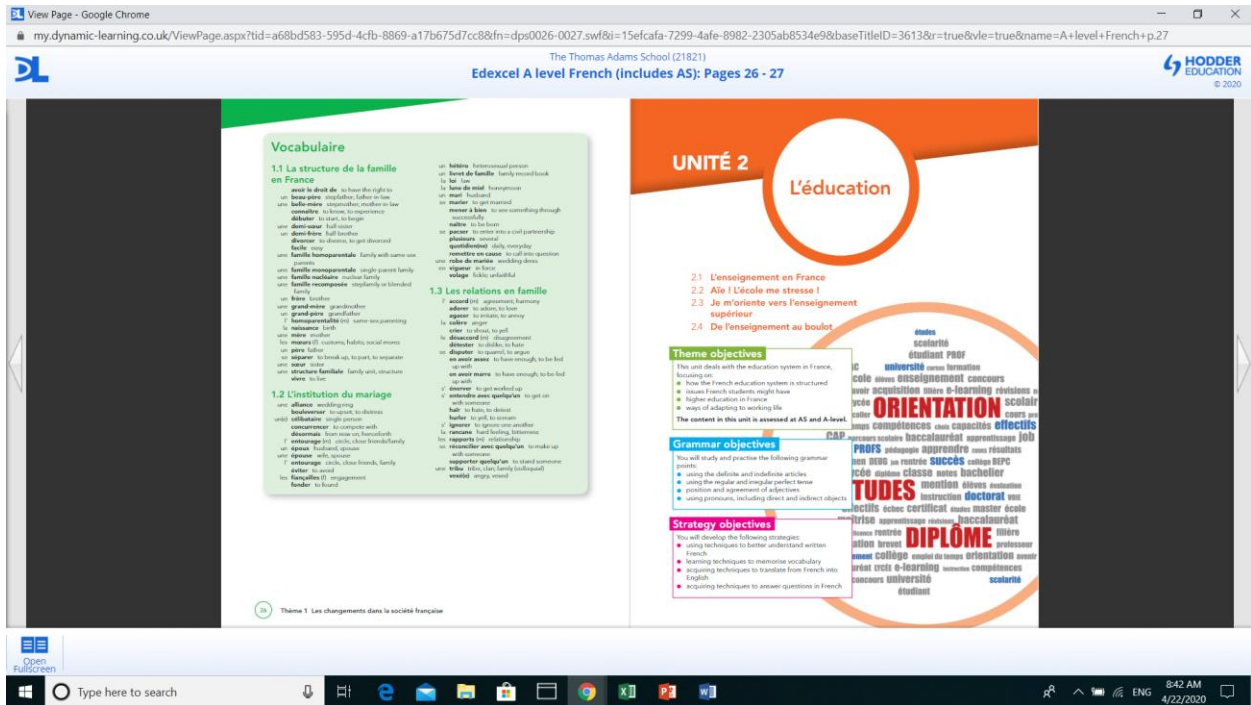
View Page - Google Chrome

my.dynamic-learning.co.uk/ViewPage.aspx?tid=a68bd583-595d-4cfb-8869-a17b675d7cc8&fn=dps0026-0027.swf&i=15efcafa-7299-4afe-8982-2305ab8534e9&baseTitleID=3613&r=true&vle=true&name=A+level+French+p.27

DL

The Thomas Adams School (21821)

Edexcel A level French (includes AS): Pages 26 - 27

HODDER EDUCATION © 2020

Vocabulaire

1.1 La structure de la famille en France

avoir le droit de to have the right to
un beau-père stepfather, father in law
une belle-mère stepmother, mother in law
connaître to know, to experience
débuter to start, to begin
une demi-sœur half sister
un demi-frère half brother
divorcer to divorce, to get divorced
facile easy
une famille homoparentale family with same sex parents
une famille monoparentale single-parent family
une famille nucléaire nuclear family
une famille recomposée stepfamily or blended family
un frère brother
une grand-mère grandmother
un grand-père grandfather
l' homoparentalité (m) same-sex parenting
la naissance birth
une mère mother
les mœurs (f) customs, habits, social mores
un père father
se séparer to break up, to part, to separate
une sœur sister
une structure familiale family unit, structure
vivre to live

1.2 L'institution du mariage

une alliance wedding ring
bouleverser to upset, to distress
un(e) célibataire single person
concurrencer to compete with
désormais from now on, henceforth
l' entourage (m) circle, close friends/family
un époux husband, spouse
une épouse wife, spouse
l' entourage circle, close friends, family
éviter to avoid
les fiançailles (f) engagement
fonder to found

un hétéro heterosexual person
un livret de famille family record book
la loi law
la lune de miel honeymoon
un mari husband
se marier to get married
mener à bien to see something through successfully
naître to be born
se pacser to enter into a civil partnership
plusieurs several
quotidien(ne) daily, everyday
remettre en cause to call into question
une robe de mariée wedding dress
en vigueur in force
volage fickle, unfaithful

1.3 Les relations en famille

l' accord (m) agreement, harmony
adorer to adore, to love
agacer to irritate, to annoy
la colère anger
crier to shout, to yell
le désaccord (m) disagreement
détester to dislike, to hate
se disputer to quarrel, to argue
en avoir assez to have enough, to be fed up with
en avoir marre to have enough, to be fed up with
s' énerver to get worked up
s' entendre avec quelqu'un to get on with someone
haïr to hate, to detest
hurler to yell, to scream
s' ignorer to ignore one another
la rancune hard feeling, bitterness
les rapports (m) relationship
se réconcilier avec quelqu'un to make up with someone
supporter quelqu'un to stand someone
une tribu tribe, clan, family (colloquial)
vexé(e) angry, vexed

26 Thème 1 Les changements dans la société française

UNITÉ 2

L'éducation

2.1 L'enseignement en France
2.2 Aïe ! L'école me stresse !
2.3 Je m'oriente vers l'enseignement supérieur
2.4 De l'enseignement au boulot

Theme objectives

This unit deals with the education system in France, focusing on:
• how the French education system is structured
• issues French students might have
• higher education in France
• ways of adapting to working life

The content in this unit is assessed at AS and A-level.

Grammar objectives

You will study and practise the following grammar points:
• using the definite and indefinite articles
• using the regular and irregular perfect tense
• position and agreement of adjectives
• using pronouns, including direct and indirect objects

Strategy objectives

You will develop the following strategies:
• using techniques to better understand written French
• learning techniques to memorise vocabulary
• acquiring techniques to translate from French into English
• acquiring techniques to answer questions in French

études scolarité étudiant PROF université cursus formation école élèves enseignement concours avoir acquisition filière e-learning révisions scolair lycée ORIENTATION cours emps compétences choix capacités effectifs CAP parcours scolaire baccalauréat apprentissage job PROFS pédagogie apprendre cours résultats BEPC rentrée succès collège lycée classe notes bachelier ÉTUDES mention élèves évaluation instruction doctorat vœu effectifs échec certificat master école maîtrise apprentissage révisions baccalauréat rentrée filière DIPLÔME brevet professeur collège emploi du temps orientation avenir cycle e-learning compétences concours université scolarité étudiant

Open Fullscreen

Type here to search

ENG 8:42 AM 4/22/2020